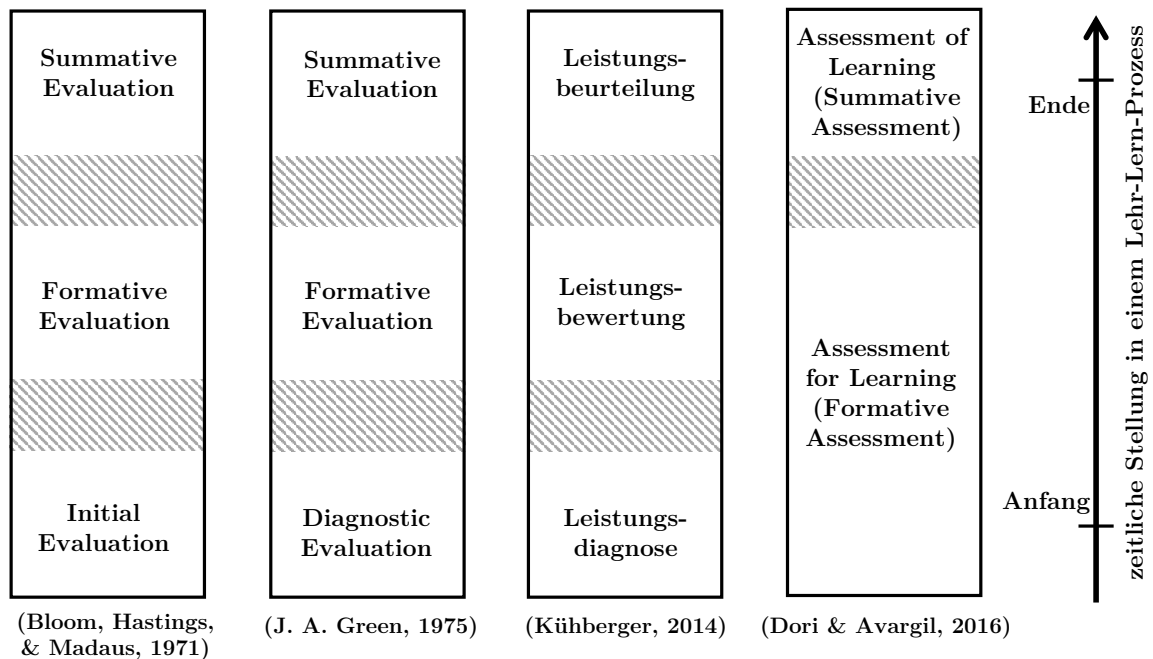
Summative Evaluation

Formative Evaluation

Initial Evaluation

(Bloom, Hastings, & Madaus, 1971)

Summative Evaluation

Formative Evaluation

Diagnostic Evaluation

(J. A. Green, 1975)

Leistungsbeurteilung

Leistungsbewertung

Leistungsdiagnose

(Kühberger, 2014)

Assessment of Learning (Summative Assessment)

Assessment for Learning (Formative Assessment)

(Dori & Avargil, 2016)

Ende

Anfang

zeitliche Stellung in einem Lehr-Lern-Prozess